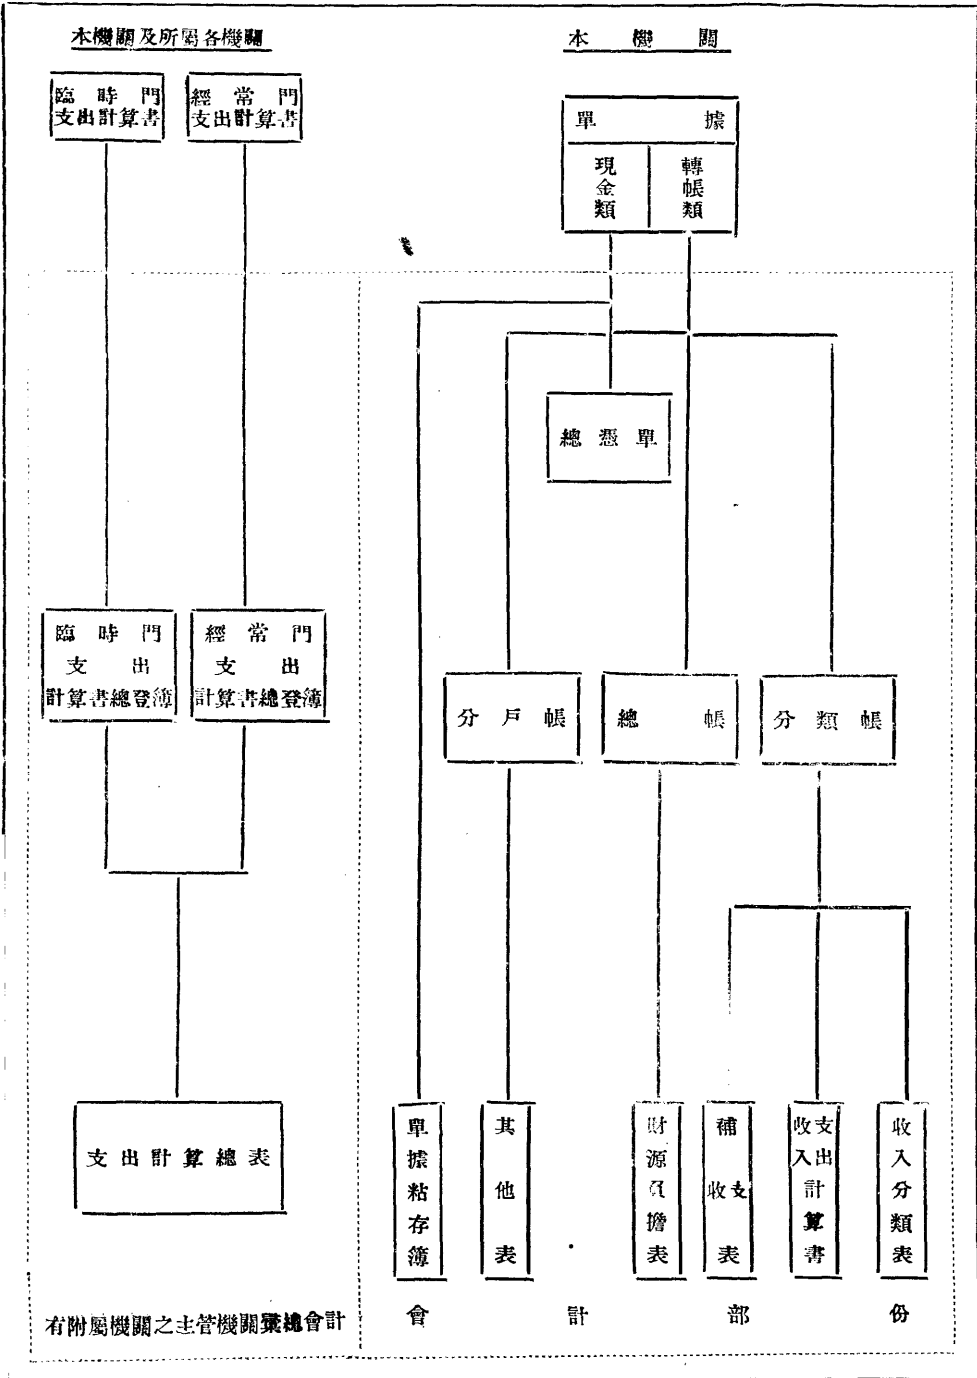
本機關及所屬各機關

臨時門支出計算書

經常門支出計算書

臨時門支出計算書總登簿

經常門支出計算書總登簿

支出計算總表

有附屬機關之主管機關彙總會計

本機關

單據

現金類

轉帳類

總憑單

分戶帳

總帳

分類帳

單據粘存簿

其他表

財源負擔表

補收支表

收支入出計算書

收入分類表

會 計 部 份